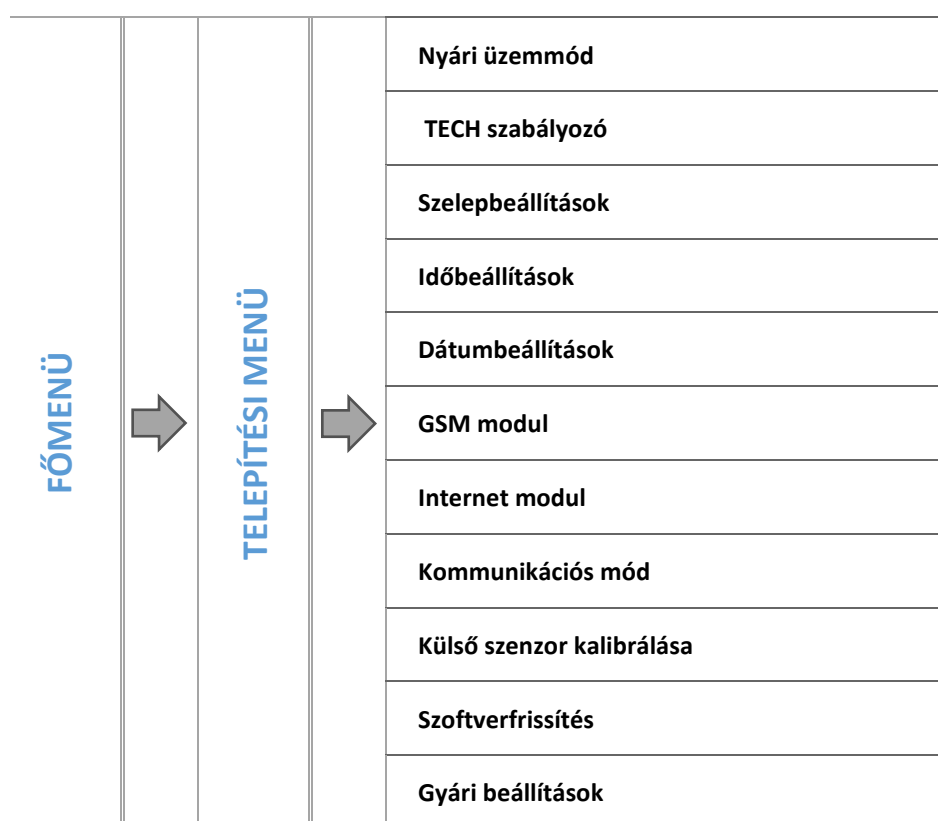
FŐMENÜ

TELEPÍTÉSI MENÜ

| |
|---|
| Nyári üzemmód |
| TECH szabályozó |
| Szelepbeállítások |
| Időbeállítások |
| Dátumbeállítások |
| GSM modul |
| Internet modul |
| Kommunikációs mód |
| Külső szenzor kalibrálása |
| Szoftverfrissítés |
| Gyári beállítások |